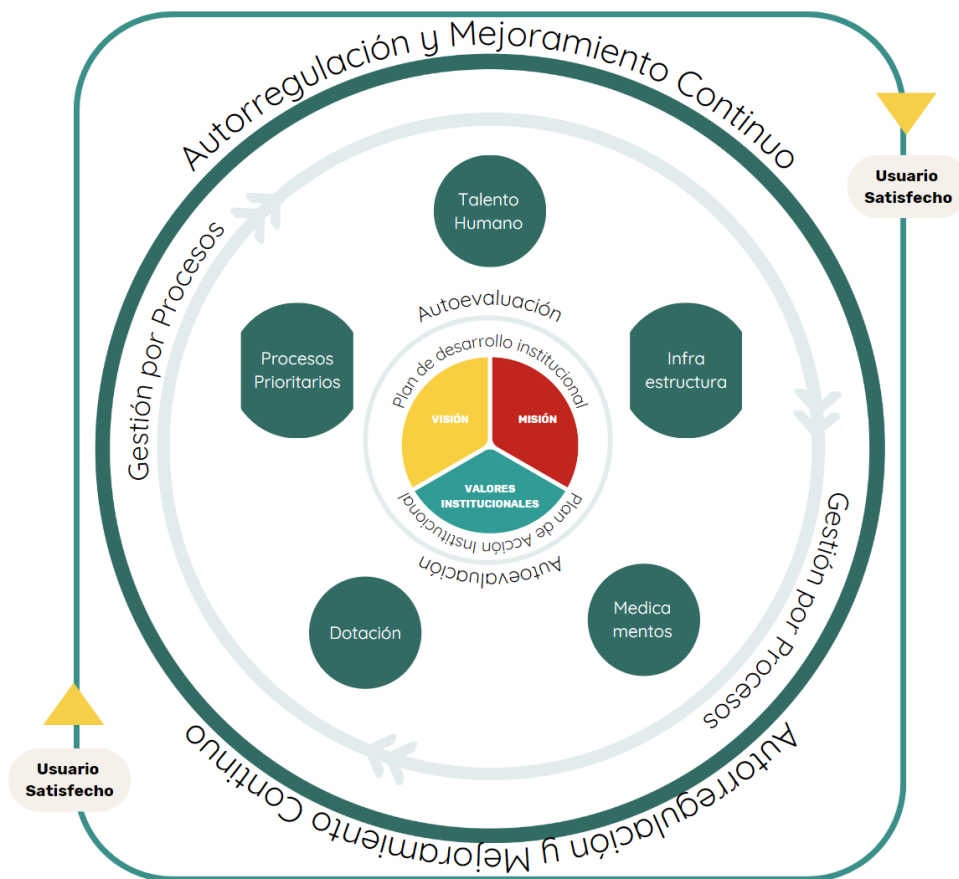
Autorregulación y Mejoramiento Continuo

Usuario Satisfecho

Gestión por Procesos

Talento Humano

Autoevaluación

Plan de desarrollo institucional

Procesos Prioritarios

Infra estructura

VISIÓN

MISIÓN

VALORES INSTITUCIONALES

Plan de Acción Institucional

Autoevaluación

Gestión por Procesos

Dotación

Medica mentos

Autorregulación y Mejoramiento Continuo

Usuario Satisfecho